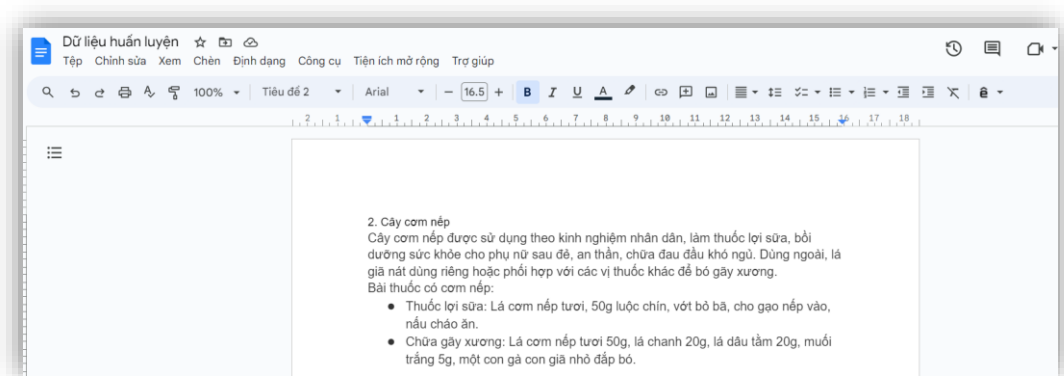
Dữ liệu huấn luyện

Tệp Chỉnh sửa Xem Chèn Định dạng Công cụ Tiện ích mở rộng Trợ giúp

100% Tiêu đề 2 Arial 16.5 B I U A

2 1 1 2 3 4 5 6 7 8 9 10 11 12 13 14 15 16 17 18

2. Cây cơm nếp
Cây cơm nếp được sử dụng theo kinh nghiệm nhân dân, làm thuốc lợi sữa, bồi dưỡng sức khỏe cho phụ nữ sau đẻ, an thần, chữa đau đầu khó ngủ. Dùng ngoài, lá giã nát dùng riêng hoặc phối hợp với các vị thuốc khác để bó gãy xương.
Bài thuốc có cơm nếp:
- Thuốc lợi sữa: Lá cơm nếp tươi, 50g luộc chín, vớt bỏ bã, cho gạo nếp vào, nấu cháo ăn.
- Chữa gãy xương: Lá cơm nếp tươi 50g, lá chanh 20g, lá dâu tằm 20g, muối trắng 5g, một con gà con giã nhỏ đắp bó.